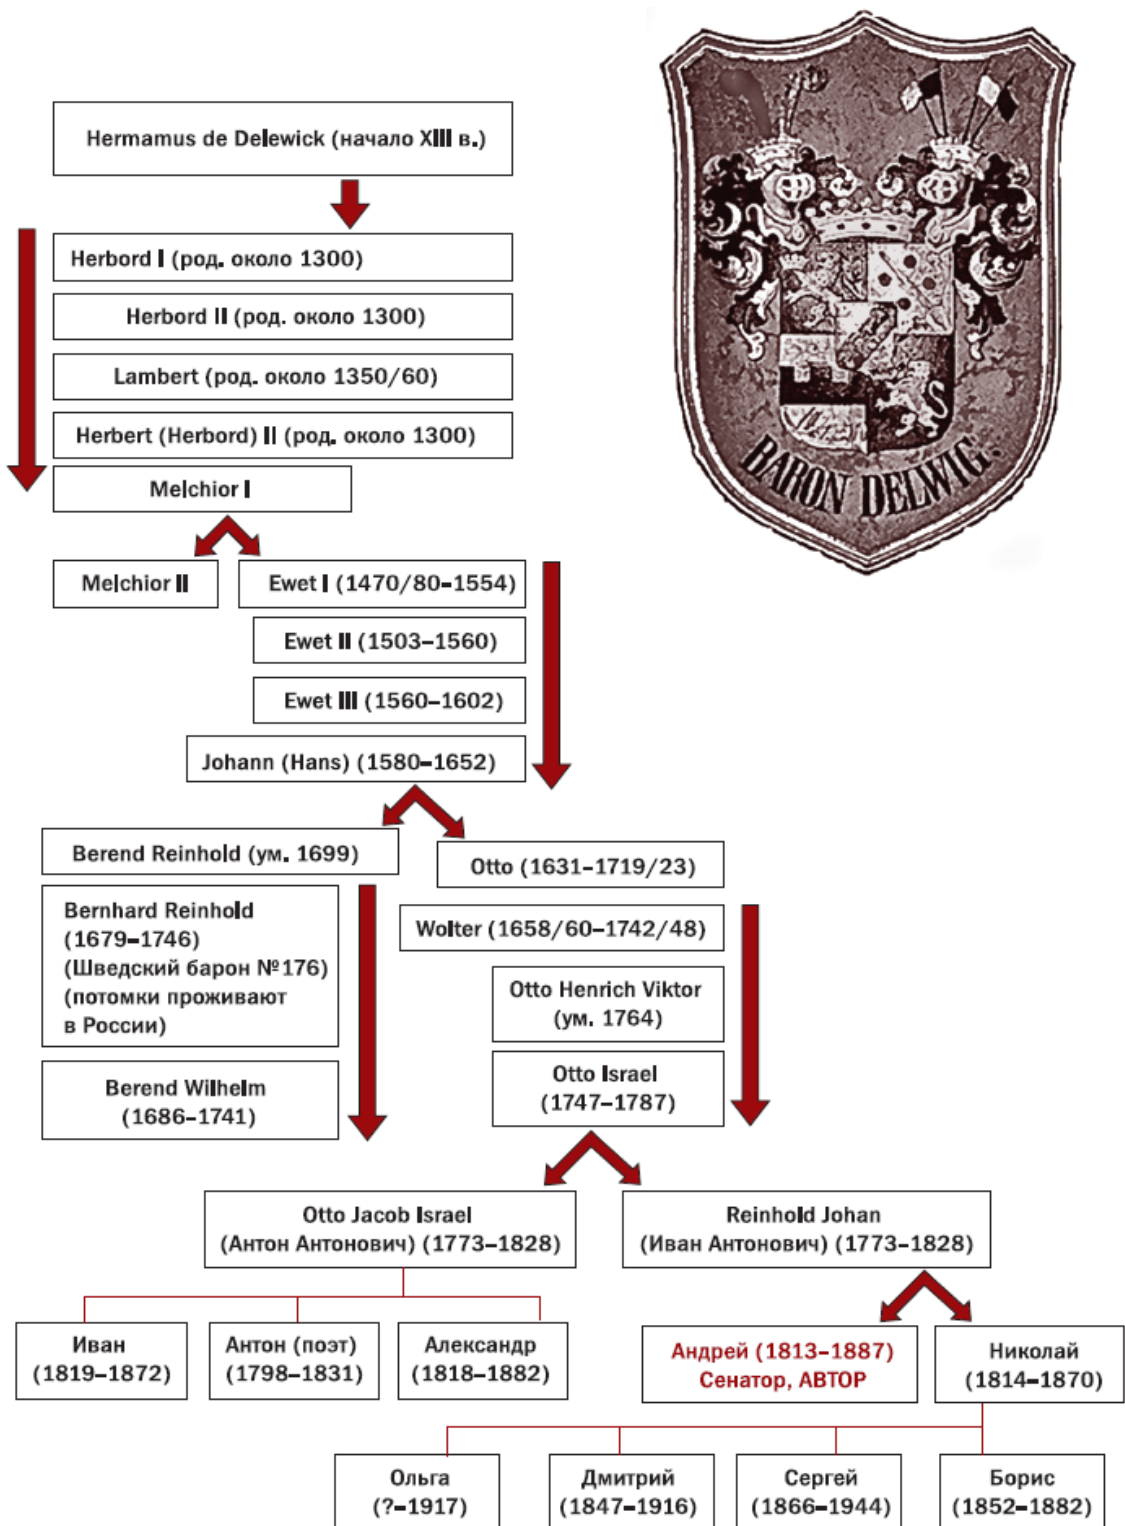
Hermamus de Delewick (начало XIII в.)

Herbord I (род. около 1300)

Herbord II (род. около 1300)

Lambert (род. около 1350/60)

Herbert (Herbord) II (род. около 1300)

Melchior I

Melchior II

Ewet I (1470/80–1554)

Ewet II (1503–1560)

Ewet III (1560–1602)

Johann (Hans) (1580–1652)

Berend Reinhold (ум. 1699)

Bernhard Reinhold (1679–1746) (Шведский барон №176) (потомки проживают в России)

Berend Wilhelm (1686–1741)

Otto (1631–1719/23)

Wolter (1658/60–1742/48)

Otto Henrich Viktor (ум. 1764)

Otto Israel (1747–1787)

Otto Jacob Israel (Антон Антонович) (1773–1828)

Reinhold Johan (Иван Антонович) (1773–1828)

Иван (1819–1872)

Антон (поэт) (1798–1831)

Александр (1818–1882)

Андрей (1813–1887) Сенатор, АВТОР

Николай (1814–1870)

Ольга (?–1917)

Дмитрий (1847–1916)

Сергей (1866–1944)

Борис (1852–1882)

BARON DELWIG.